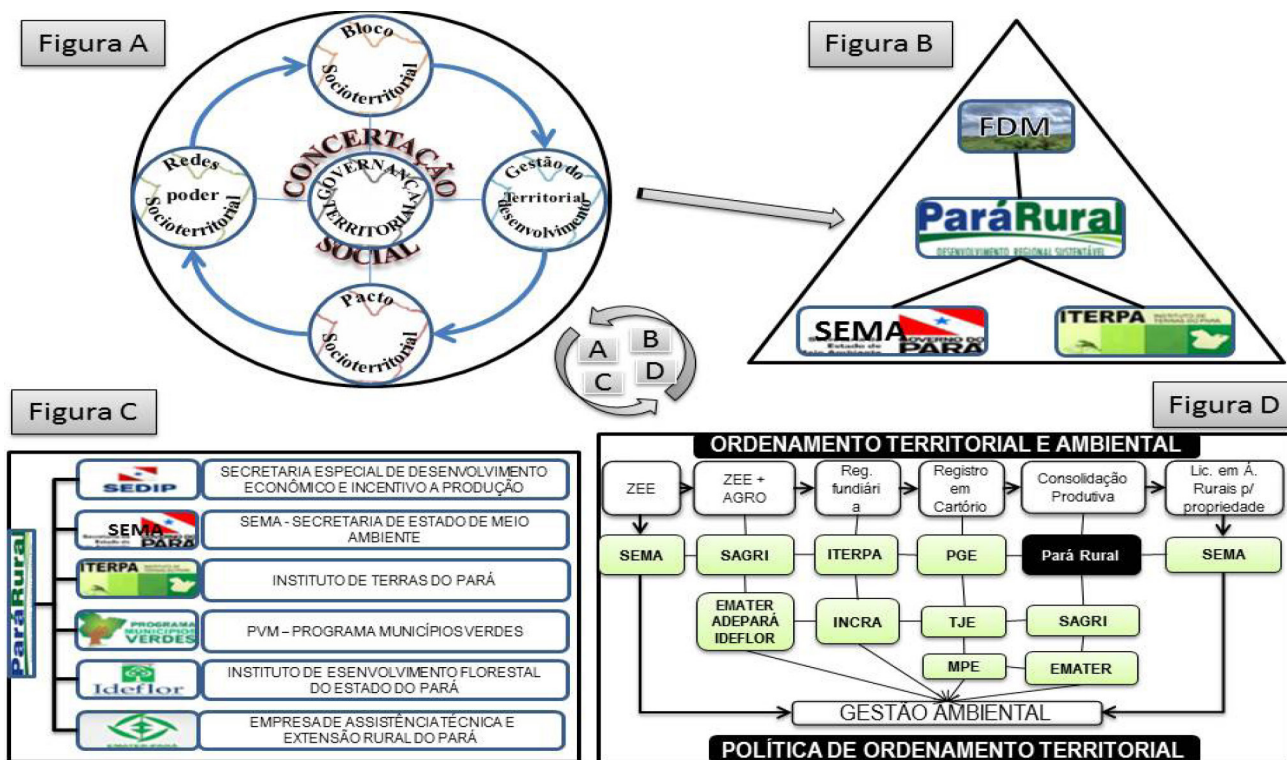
Figura A

Bloco Socioterritorial

Gestão do territorial desenvolvimento

Pacto Socioterritorial

Redes poder Socioterritorial

CONCERTAÇÃO SOCIAL

GOVERNANÇA TERRITORIAL

Figura B

FDM

ParáRural
DESENVOLVIMENTO REGIONAL SUSTENTÁVEL

SEMA
Secretaria de Estado de Meio Ambiente
GOVERNO DO PARÁ

ITERPA
INSTITUTO DE TERRAS DO PARÁ

A B C D

Figura C

ParáRural

SEDIP — SECRETARIA ESPECIAL DE DESENVOLVIMENTO ECONÔMICO E INCENTIVO A PRODUÇÃO

SEMA PARÁ — SEMA - SECRETARIA DE ESTADO DE MEIO AMBIENTE

ITERPA — INSTITUTO DE TERRAS DO PARÁ

PROGRAMA MUNICÍPIOS VERDES — PVM – PROGRAMA MUNICÍPIOS VERDES

Ideflor — INSTITUTO DE ESENVOLVIMENTO FLORESTAL DO ESTADO DO PARÁ

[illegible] — EMPRESA DE ASSISTÊNCIA TÉCNICA E EXTENSÃO RURAL DO PARÁ

Figura D

ORDENAMENTO TERRITORIAL E AMBIENTAL

ZEE
ZEE + AGRO
Reg. fundiária
Registro em Cartório
Consolidação Produtiva
Lic. em Á. Rurais p/ propriedade

SEMA
SAGRI
ITERPA
PGE
Pará Rural
SEMA

EMATER ADEPARÁ IDEFLOR
INCRA
TJE
SAGRI
MPE
EMATER

GESTÃO AMBIENTAL

POLÍTICA DE ORDENAMENTO TERRITORIAL